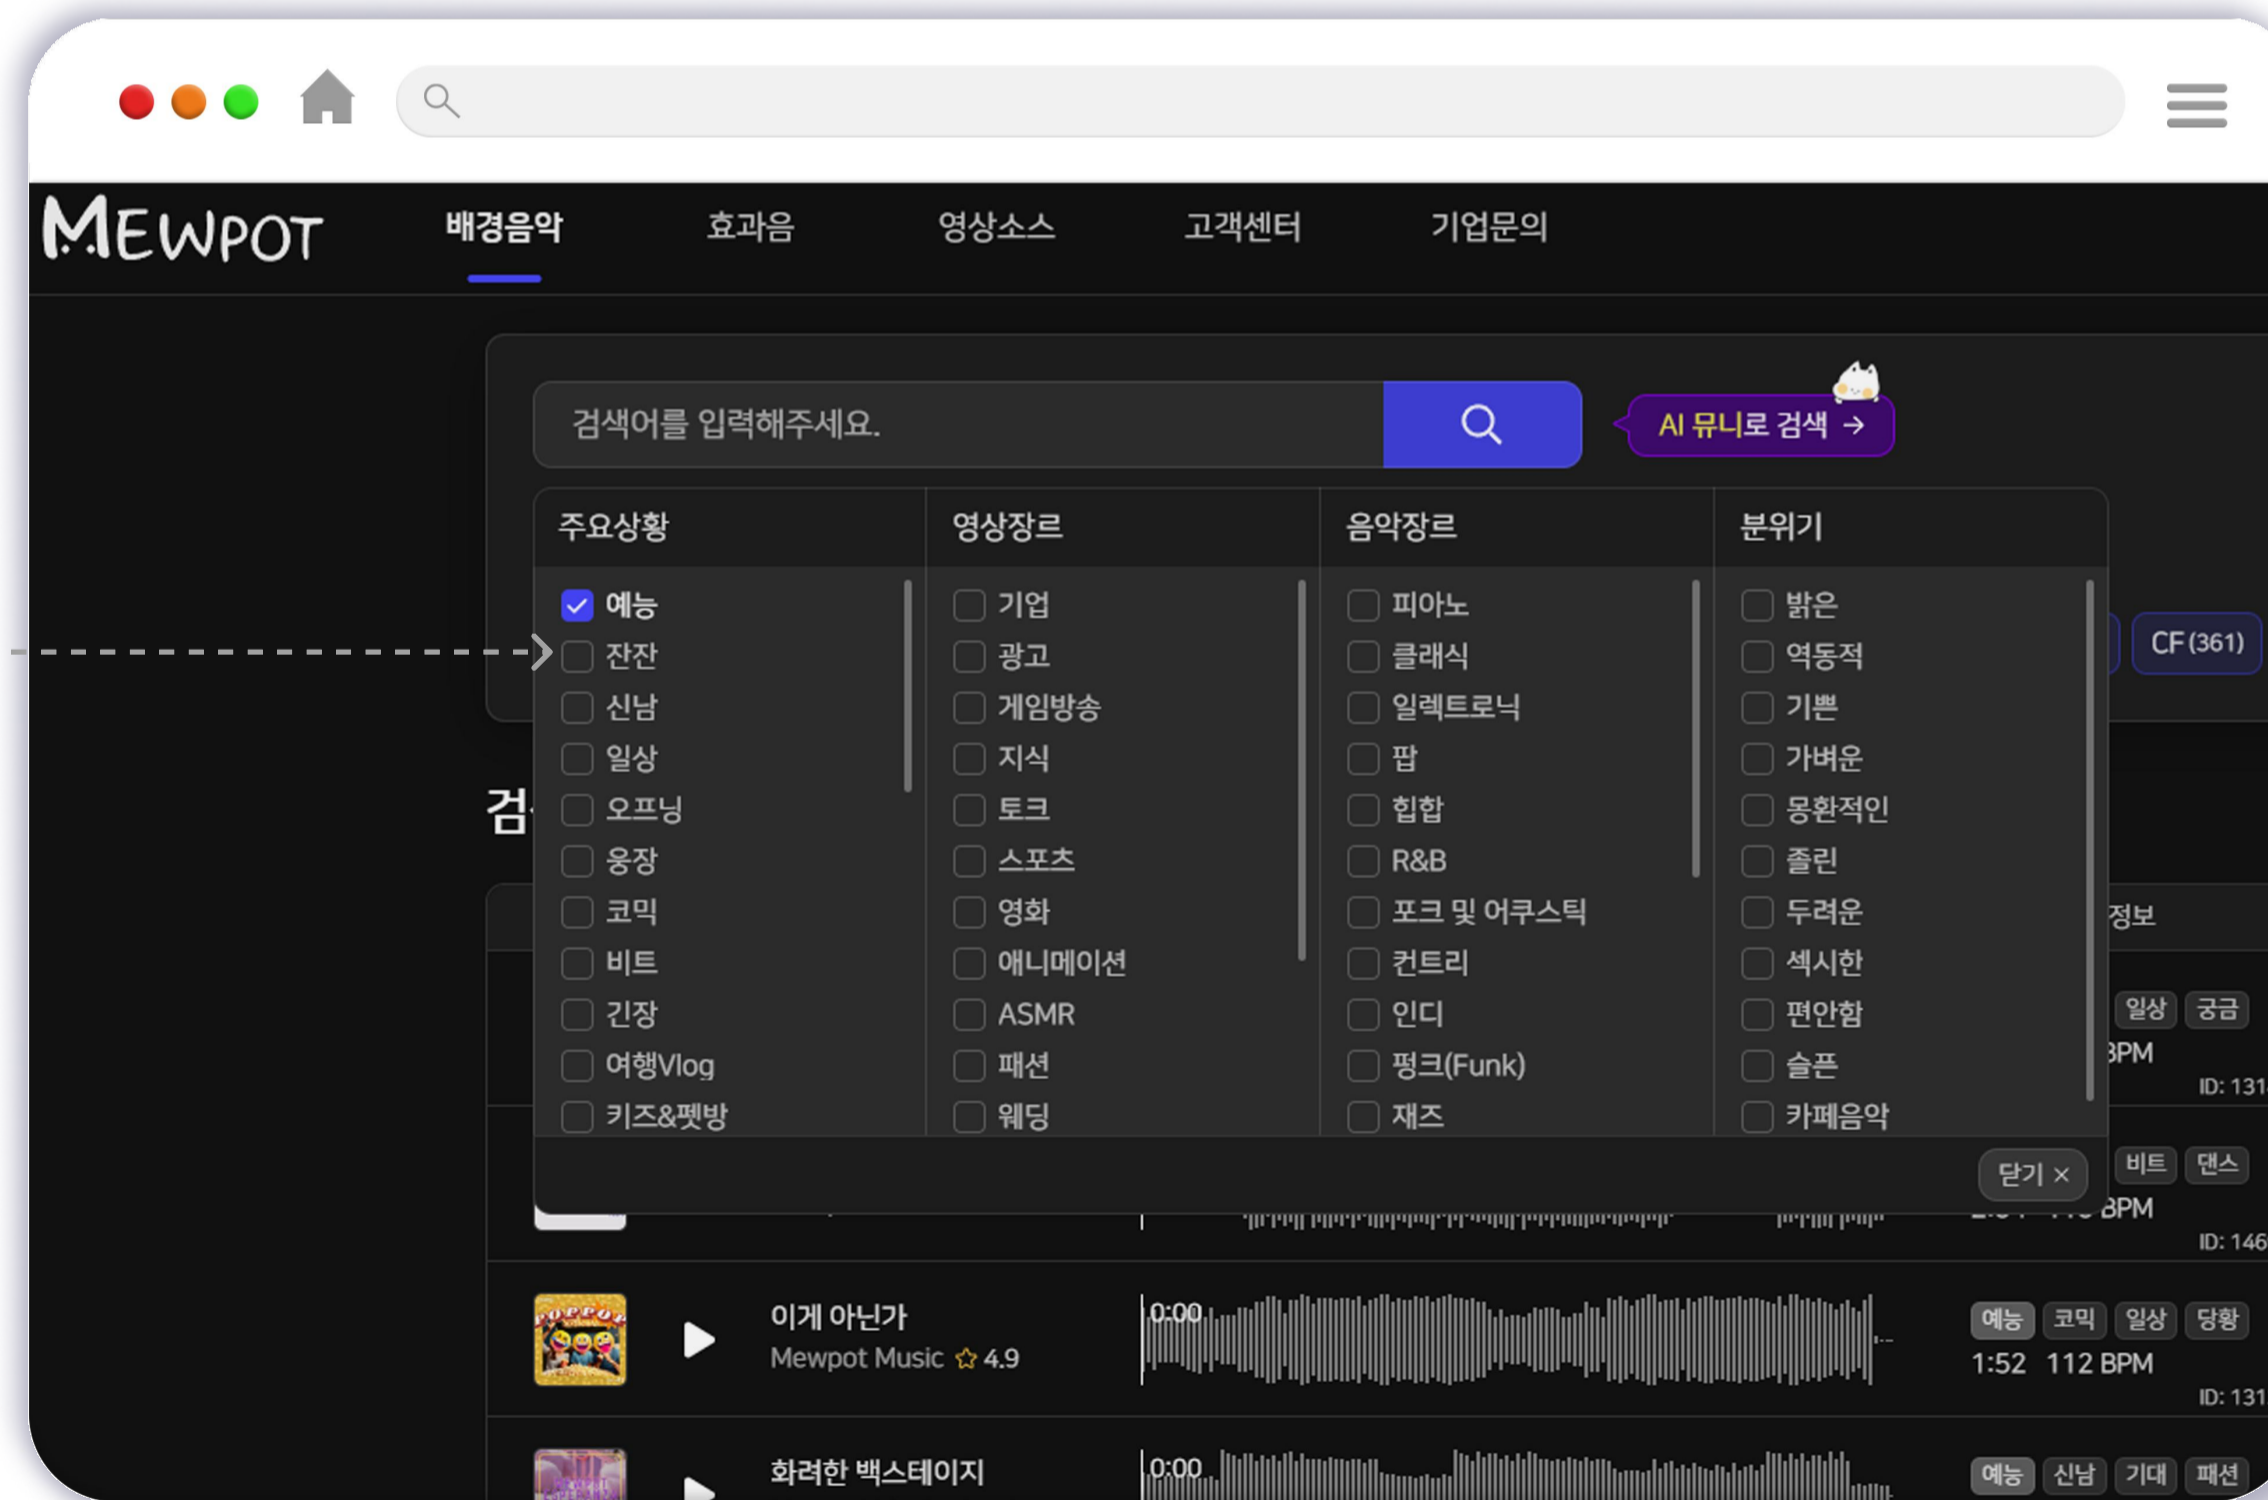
MEWPOT

배경음악 효과음 영상소스 고객센터 기업문의

검색어를 입력해주세요.

AI 뮤니로 검색 →

| 주요상황 | 영상장르 | 음악장르 | 분위기 |
|---|---|---|---|
| 예능 | 기업 | 피아노 | 밝은 |
| 잔잔 | 광고 | 클래식 | 역동적 |
| 신남 | 게임방송 | 일렉트로닉 | 기쁜 |
| 일상 | 지식 | 팝 | 가벼운 |
| 오프닝 | 토크 | 힙합 | 몽환적인 |
| 웅장 | 스포츠 | R&B | 졸린 |
| 코믹 | 영화 | 포크 및 어쿠스틱 | 두려운 |
| 비트 | 애니메이션 | 컨트리 | 섹시한 |
| 긴장 | ASMR | 인디 | 편안함 |
| 여행Vlog | 패션 | 펑크(Funk) | 슬픈 |
| 키즈&펫방 | 웨딩 | 재즈 | 카페음악 |

닫기 ×

CF (361)

검

정보

일상 궁금
BPM
ID: 131

비트 댄스
BPM
ID: 146

이게 아닌가
Mewpot Music ☆ 4.9
0:00
예능 코믹 일상 당황
1:52 112 BPM
ID: 131

화려한 백스테이지
0:00
예능 신남 기대 패션